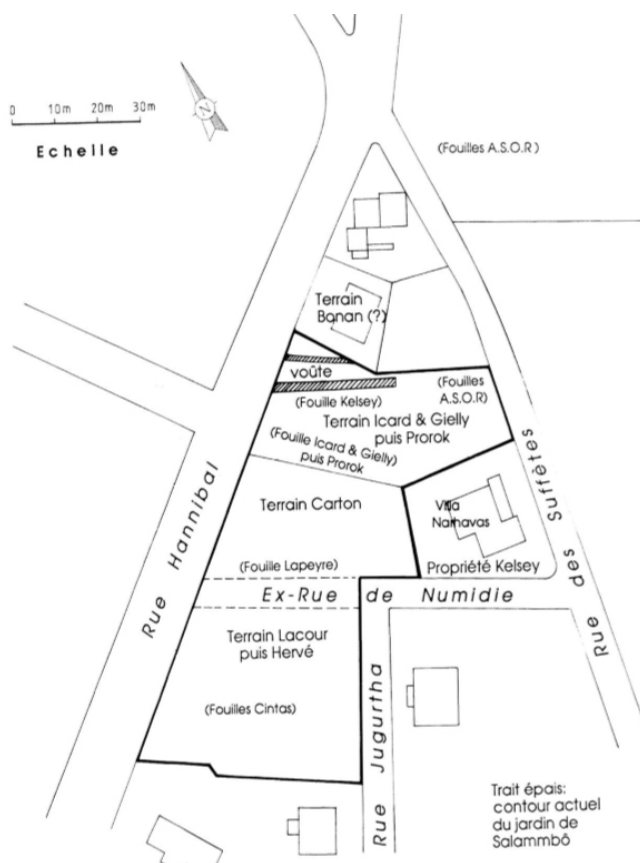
0 10m 20m 30m

Echelle

N

(Fouilles A.S.O.R)

Terrain Bonan (?)

voûte

(Fouille Kelsey)

(Fouilles A.S.O.R)

Terrain Icard & Gielly puis Prorok

(Fouille Icard & Gielly) puis Prorok

Terrain Carton

Villa Namavas

Propriété Kelsey

(Fouille Lapeyre)

Ex-Rue de Numidie

Rue Hannibal

Rue des Suffètes

Terrain Lacour puis Hervé

(Fouilles Cintas)

Rue Jugurtha

Trait épais: contour actuel du jardin de Salammbô